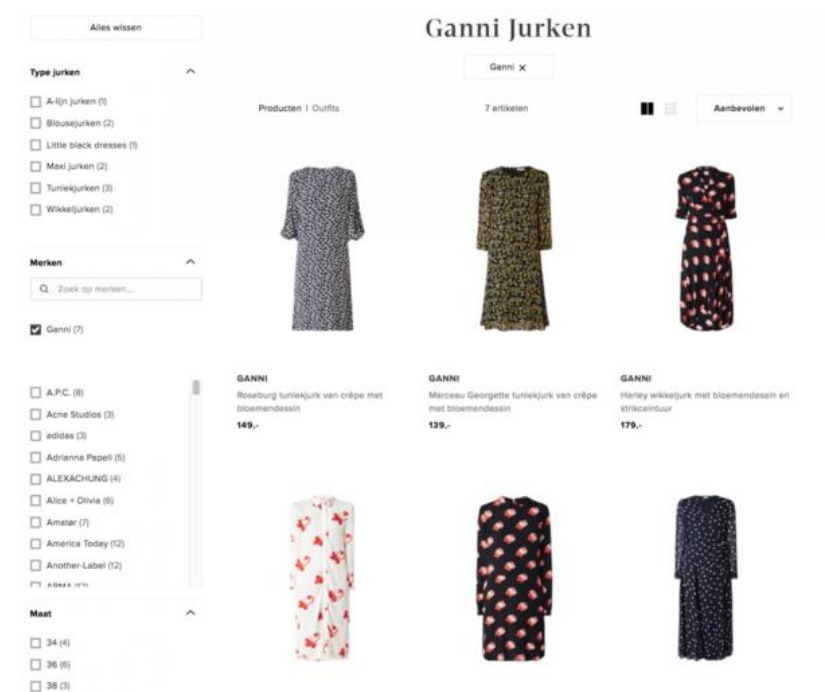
Alles wissen

Type jurken

A-lijn jurken (1)
Blousejurken (2)
Little black dresses (1)
Maxi jurken (2)
Tuniekjurken (3)
Wikkeljurken (2)

Merken

Zoek op merken...

Ganni (7)

A.P.C. (8)
Acne Studios (3)
adidas (3)
Adrianna Papell (5)
ALEXACHUNG (4)
Alice + Olivia (6)
Amatør (7)
America Today (12)
Another-Label (12)
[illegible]

Maat

34 (4)
36 (6)
38 (3)

Ganni Jurken

Ganni ×

Producten | Outfits

7 artikelen

Aanbevolen

GANNI
Roseburg tuniekjurk van crêpe met bloemendessin
149,-

GANNI
Marceau Georgette tuniekjurk van crêpe met bloemendessin
139,-

GANNI
Harley wikkeljurk met bloemendessin en strikceintuur
179,-